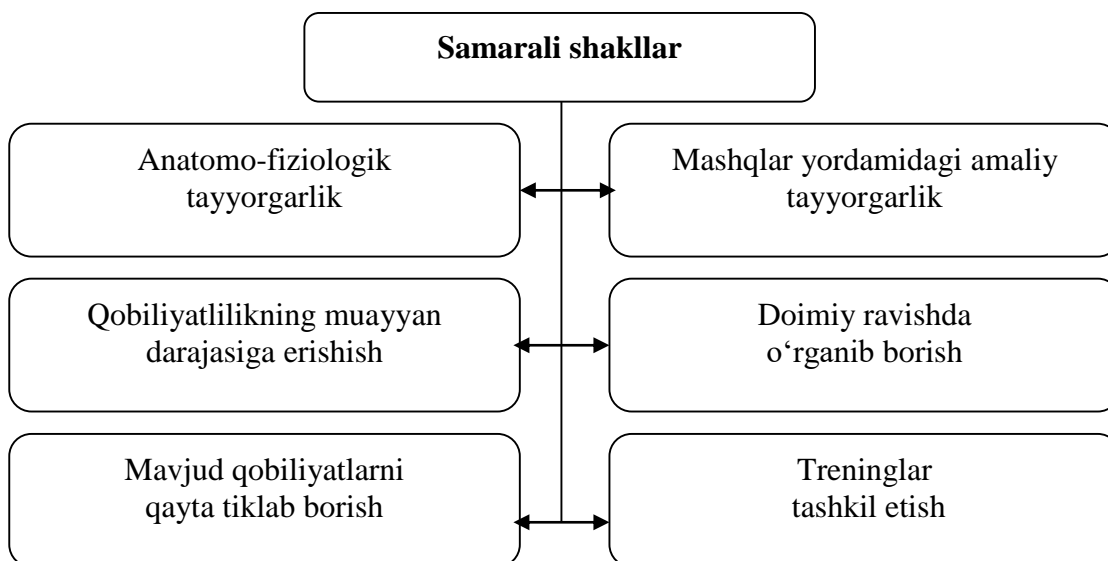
Samarali shakllar

Anatomo-fiziologik tayyorgarlik

Mashqlar yordamidagi amaliy tayyorgarlik

Qobiliyatlilikning muayyan darajasiga erishish

Doimiy ravishda o‘rganib borish

Mavjud qobiliyatlarni qayta tiklab borish

Treninglar tashkil etish